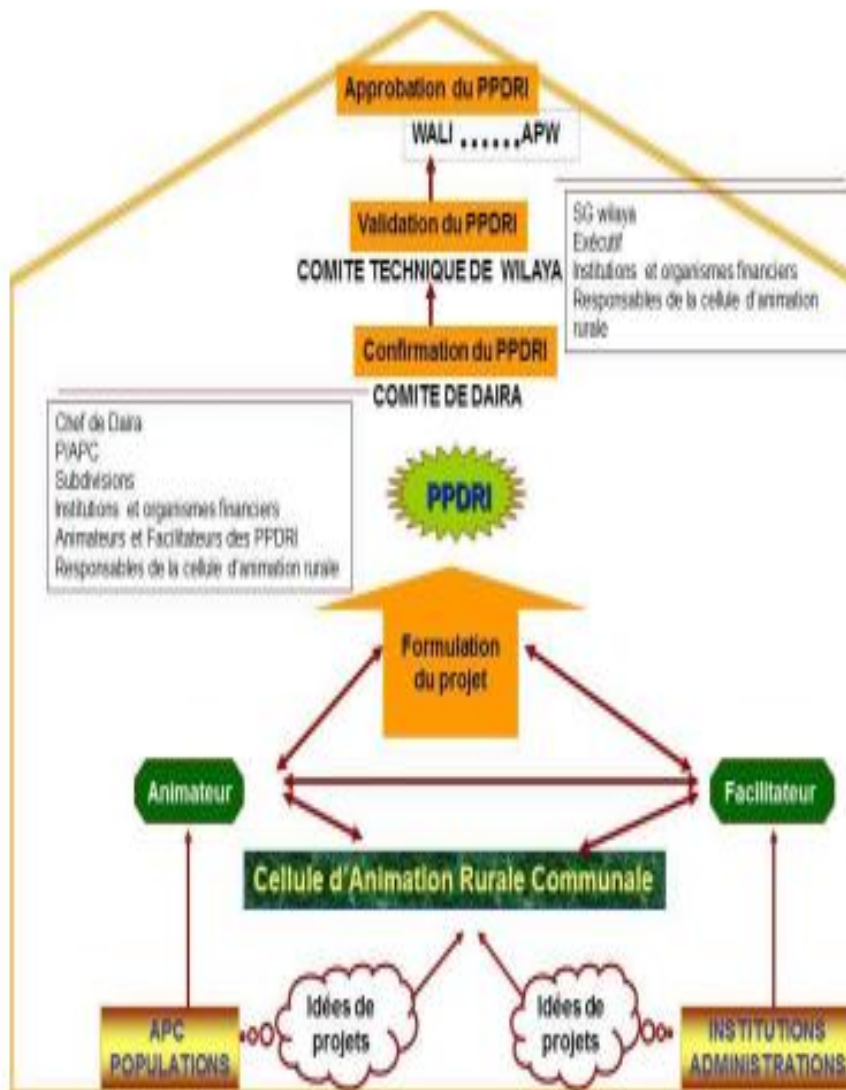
Approbation du PPDRI

WALI ……APW

Validation du PPDRI

COMITE TECHNIQUE DE WILAYA

SG wilaya
Exécutif
Institutions et organismes financiers
Responsables de la cellule d'animation rurale

Confirmation du PPDRI

COMITE DE DAIRA

Chef de Daira
P/APC
Subdivisions
Institutions et organismes financiers
Animateurs et Facilitateurs des PPDRI
Responsables de la cellule d'animation rurale

PPDRI

Formulation du projet

Animateur

Facilitateur

Cellule d'Animation Rurale Communale

Idées de projets

Idées de projets

APC
POPULATIONS

INSTITUTIONS
ADMINISTRATIONS